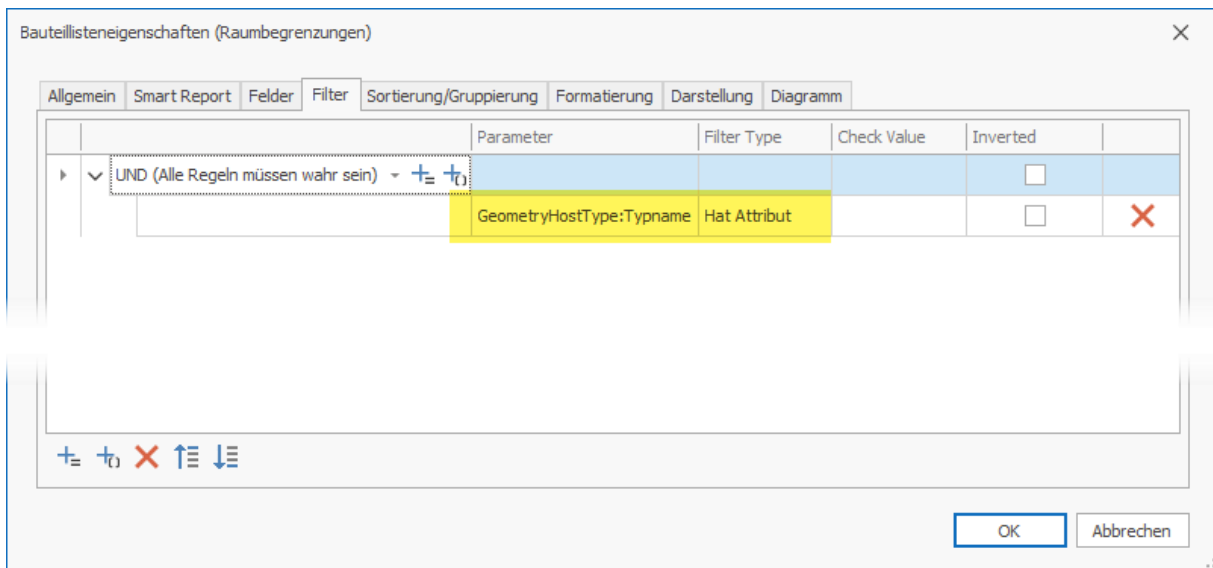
Bauteillisteneigenschaften (Raumbegrenzungen)

Allgemein | Smart Report | Felder | Filter | Sortierung/Gruppierung | Formatierung | Darstellung | Diagramm

| | Parameter | Filter Type | Check Value | Inverted | |
|---|---|---|---|---|---|
| UND (Alle Regeln müssen wahr sein) | | | | | |
| | GeometryHostType:Typname | Hat Attribut | | | |

OK
Abbrechen